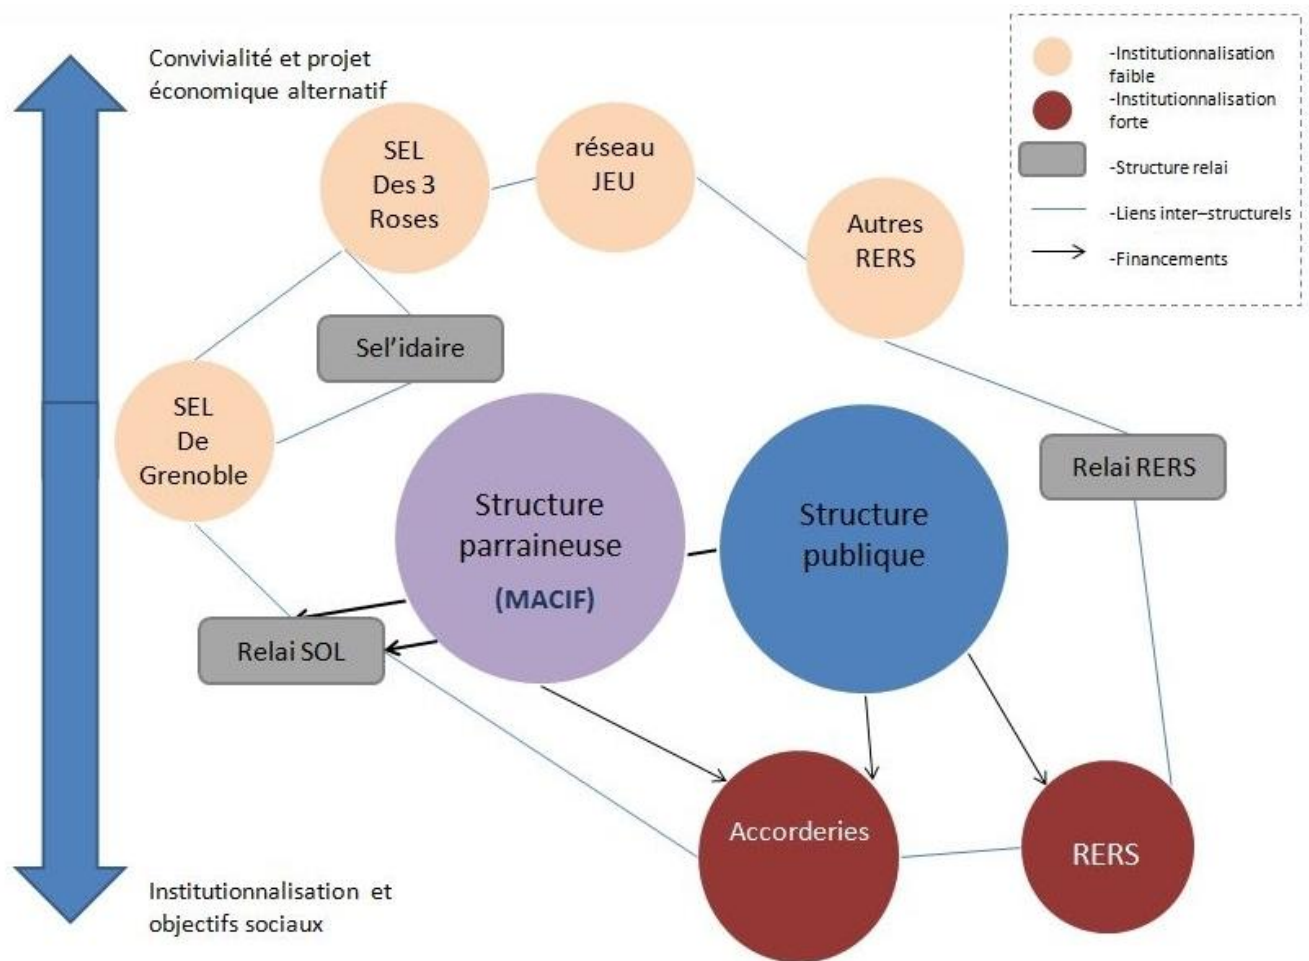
Convivialité et projet économique alternatif

-Institutionnalisation faible
-Institutionnalisation forte
-Structure relai
-Liens inter–structurels
-Financements

SEL Des 3 Roses

réseau JEU

Autres RERS

Sel'idaire

SEL De Grenoble

Structure parraineuse (MACIF)

Structure publique

Relai RERS

Relai SOL

Accorderies

RERS

Institutionnalisation et objectifs sociaux